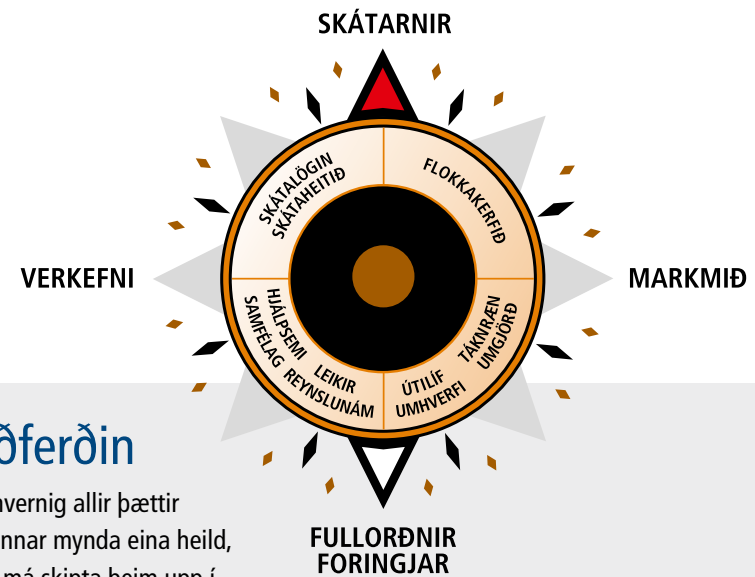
SKÁTARNIR

VERKEFNI

MARKMIÐ

SKÁTALÖGIN SKÁTAHEITIÐ

FLOKKAKERFIÐ

HJÁLPSEMI SAMFÉLAG

TÁKNRÆN UMGJÖRÐ

LEIKIR REYNSLUNÁM

ÚTILÍF UMHVERFI

FULLORÐNIR FORINGJAR

ðferðin

hvernig allir þættir

nnar mynda eina heild,

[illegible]